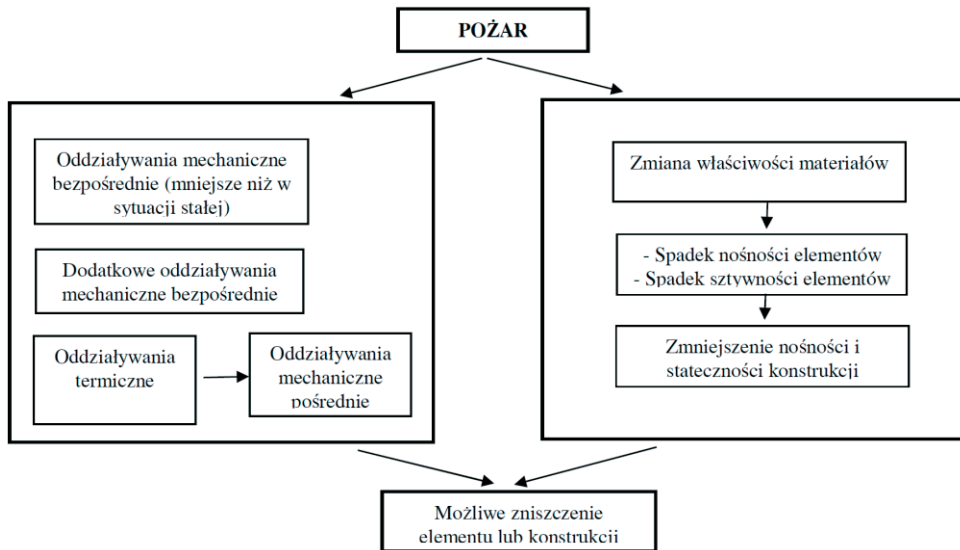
POŻAR

Oddziaływania mechaniczne bezpośrednie (mniejsze niż w sytuacji stałej)

Dodatkowe oddziaływania mechaniczne bezpośrednie

Oddziaływania termiczne

Oddziaływania mechaniczne pośrednie

Zmiana właściwości materiałów

- Spadek nośności elementów
- Spadek sztywności elementów

Zmniejszenie nośności i stateczności konstrukcji

Możliwe zniszczenie elementu lub konstrukcji